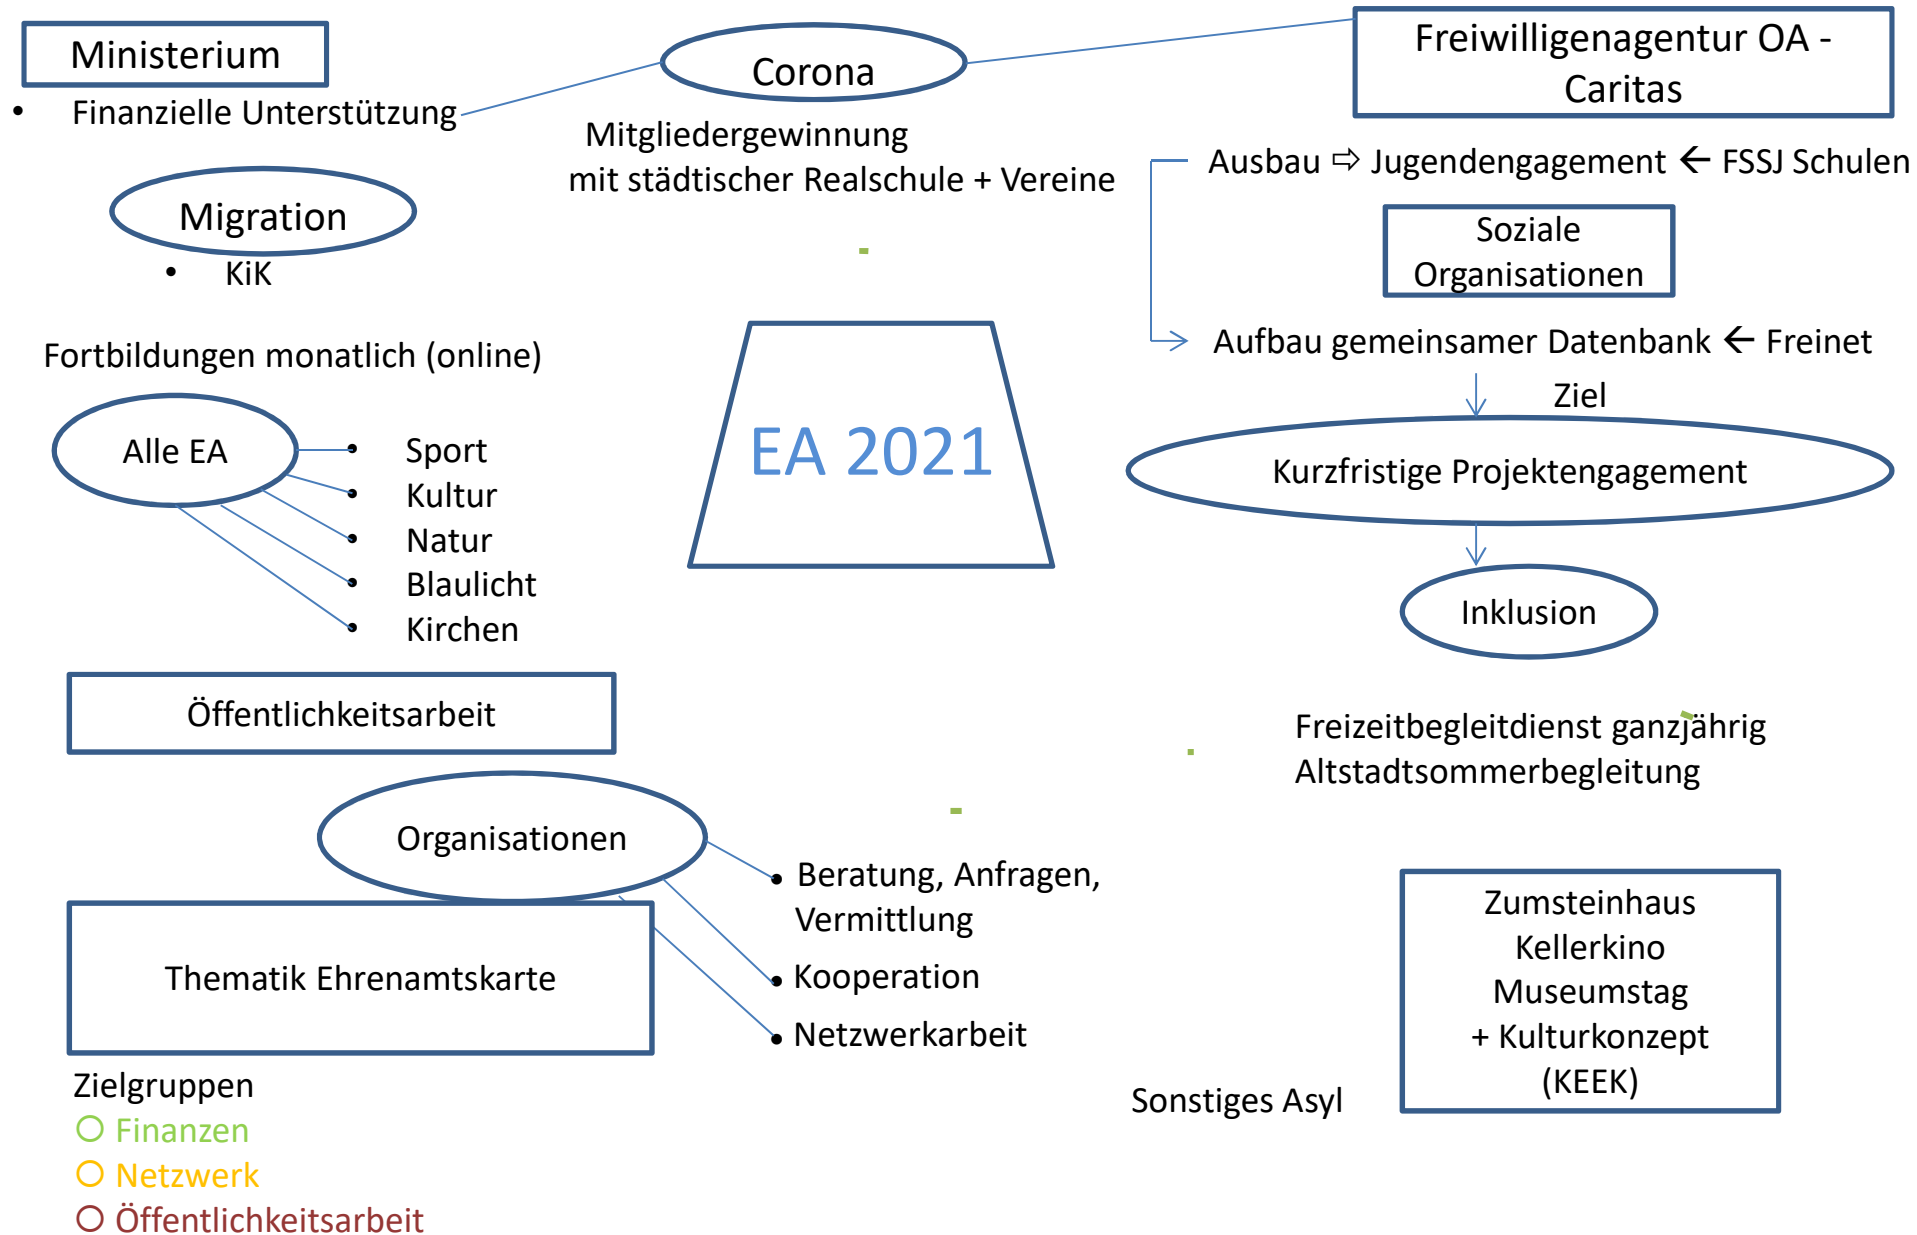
Ministerium

• Finanzielle Unterstützung

Corona

Mitgliedergewinnung
mit städtischer Realschule + Vereine

Freiwilligenagentur OA - Caritas

Ausbau ⇨ Jugendengagement ← FSSJ Schulen

Soziale Organisationen

Aufbau gemeinsamer Datenbank ← Freinet

Ziel

Kurzfristige Projektengagement

Inklusion

Migration

• KiK

Fortbildungen monatlich (online)

Alle EA

• Sport
• Kultur
• Natur
• Blaulicht
• Kirchen

EA 2021

Öffentlichkeitsarbeit

Freizeitbegleitdienst ganzjährig
Altstadtsommerbegleitung

Organisationen

• Beratung, Anfragen, Vermittlung
• Kooperation
• Netzwerkarbeit

Thematik Ehrenamtskarte

Zumsteinhaus
Kellerkino
Museumstag
+ Kulturkonzept
(KEEK)

Sonstiges Asyl

Zielgruppen
○ Finanzen
○ Netzwerk
○ Öffentlichkeitsarbeit